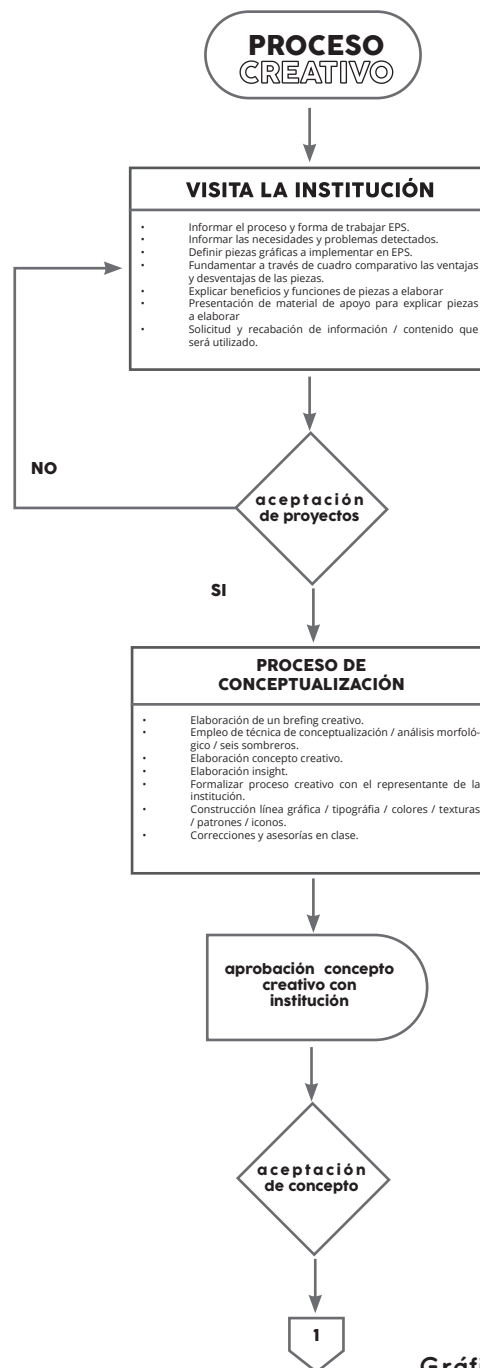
PROCESO
CREATIVO

VISITA LA INSTITUCIÓN

• Informar el proceso y forma de trabajar EPS.
• Informar las necesidades y problemas detectados.
• Definir piezas gráficas a implementar en EPS.
• Fundamentar a través de cuadro comparativo las ventajas y desventajas de las piezas.
• Explicar beneficios y funciones de piezas a elaborar
• Presentación de material de apoyo para explicar piezas a elaborar
• Solicitud y recabación de información / contenido que será utilizado.

NO

aceptación de proyectos

SI

PROCESO DE CONCEPTUALIZACIÓN

• Elaboración de un brefing creativo.
• Empleo de técnica de conceptualización / análisis morfológico / seis sombreros.
• Elaboración concepto creativo.
• Elaboración insight.
• Formalizar proceso creativo con el representante de la institución.
• Construcción línea gráfica / tipografía / colores / texturas / patrones / iconos.
• Correcciones y asesorías en clase.

aprobación concepto creativo con institución

aceptación de concepto

1

Gráf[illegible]